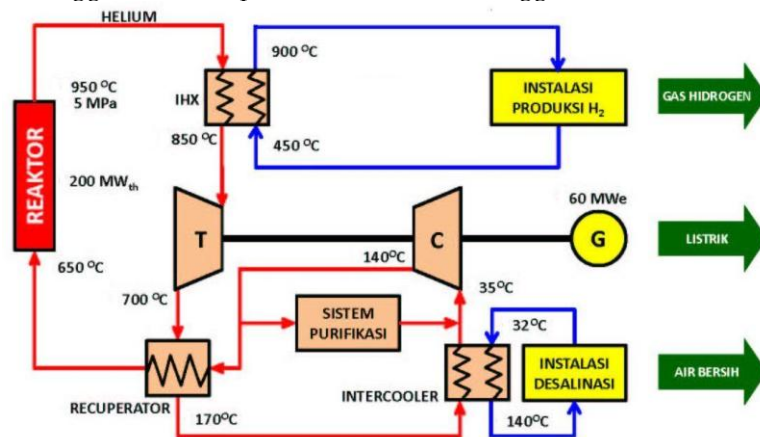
HELIUM

950 $^{o}$C
5 MPa

IHX

900 $^{o}$C

INSTALASI PRODUKSI $H_2$

GAS HIDROGEN

850 $^{o}$C

450 $^{o}$C

REAKTOR

200 MW$_{th}$

T

C

G

60 MWe

LISTRIK

650 $^{o}$C

140$^{o}$C

700 $^{o}$C

35$^{o}$C

SISTEM PURIFIKASI

32$^{o}$C

INSTALASI DESALINASI

AIR BERSIH

RECUPERATOR

INTERCOOLER

170$^{o}$C

140$^{o}$C